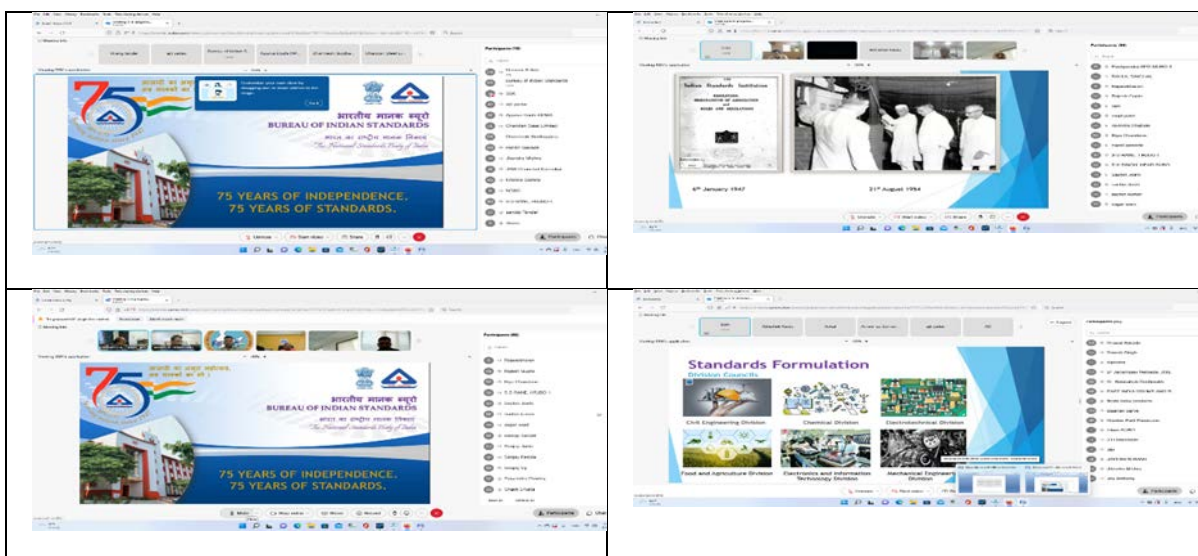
आज़ादी का अमृत महोत्सव

भारतीय मानक ब्यूरो
BUREAU OF INDIAN STANDARDS
मानक का राष्ट्रीय मानक निकाय
The National Standards Body of India

75 YEARS OF INDEPENDENCE.
75 YEARS OF STANDARDS.

Participants

Indian Standards Institution

6th January 1947

21st August 1954

आज़ादी का अमृत महोत्सव

भारतीय मानक ब्यूरो
BUREAU OF INDIAN STANDARDS
मानक का राष्ट्रीय मानक निकाय
The National Standards Body of India

75 YEARS OF INDEPENDENCE.
75 YEARS OF STANDARDS.

Participants

Standards Formulation
Division Councils

Civil Engineering Division

Chemical Division

Electrotechnical Division

Food and Agriculture Division

Electronics and Information Technology Division

Mechanical Engineering Division

Participants